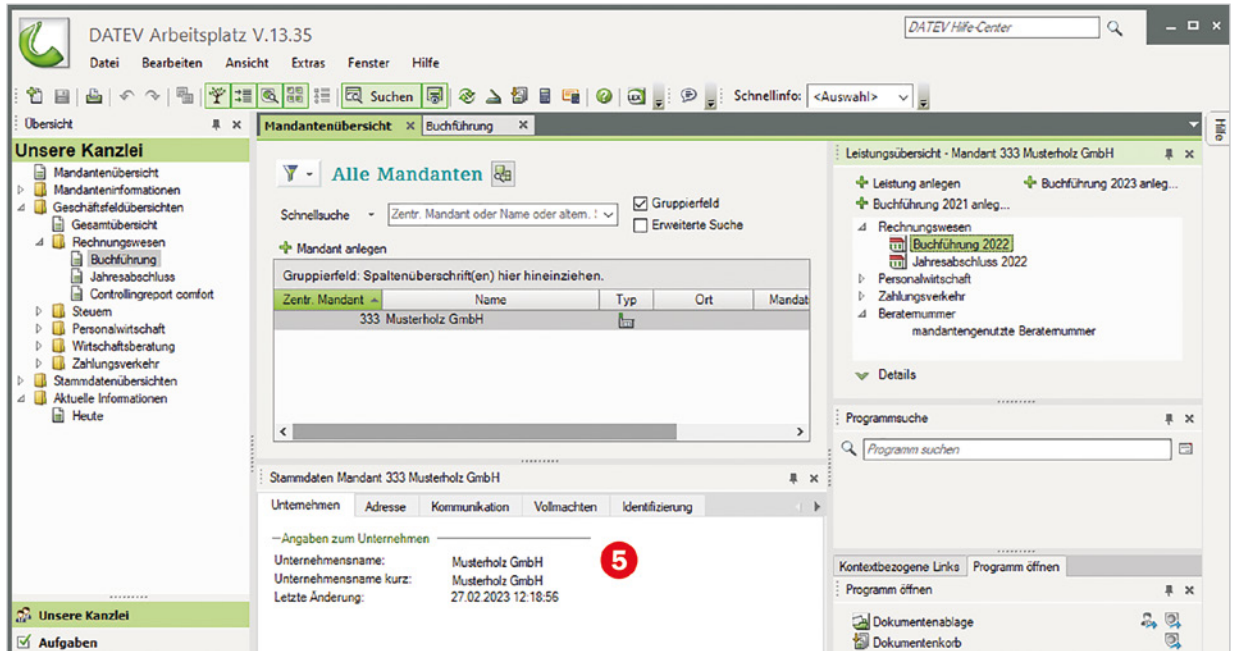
DATEV Arbeitsplatz V.13.35

Datei Bearbeiten Ansicht Extras Fenster Hilfe

DATEV Hilfe-Center

Suchen

Schnellinfo: <Auswahl>

Übersicht

Unsere Kanzlei

Mandantenübersicht
Mandanteninformationen
Geschäftsfeldübersichten
Gesamtübersicht
Rechnungswesen
Buchführung
Jahresabschluss
Controllingreport comfort
Steuern
Personalwirtschaft
Wirtschaftsberatung
Zahlungsverkehr
Stammdatenübersichten
Aktuelle Informationen
Heute

Unsere Kanzlei
Aufgaben

Mandantenübersicht Buchführung

Alle Mandanten

Schnellsuche Zentr. Mandant oder Name oder altern. S

Gruppierfeld
Erweiterte Suche

Mandant anlegen

Gruppierfeld: Spaltenüberschrift(en) hier hineinziehen.

| Zentr. Mandant | Name | Typ | Ort | Mandat |
|---|---|---|---|---|
| 333 | Musterholz GmbH | | | |

Stammdaten Mandant 333 Musterholz GmbH

Unternehmen Adresse Kommunikation Vollmachten Identifizierung

Angaben zum Unternehmen

Unternehmensname: Musterholz GmbH
Unternehmensname kurz: Musterholz GmbH
Letzte Änderung: 27.02.2023 12:18:56

5

Leistungsübersicht - Mandant 333 Musterholz GmbH

Leistung anlegen
Buchführung 2023 anleg...
Buchführung 2021 anleg...

Rechnungswesen
Buchführung 2022
Jahresabschluss 2022
Personalwirtschaft
Zahlungsverkehr
Beraternummer
mandantengenutzte Beraternummer

Details

Programmsuche

Programm suchen

Kontextbezogene Links Programm öffnen

Programm öffnen

Dokumentenablage
Dokumentenkorb

Hilfe